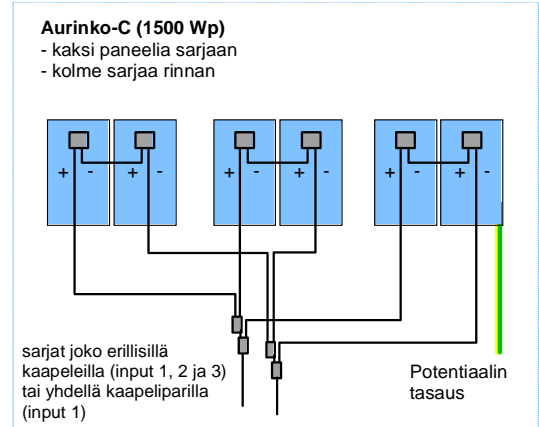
**Aurinko-C (1500 Wp)**
- kaksi paneelia sarjaan
- kolme sarjaa rinnan

+ - + - + - + - + - + -

sarjat joko erillisillä kaapeleilla (input 1, 2 ja 3) tai yhdellä kaapeliparilla (input 1)

Potentiaalin tasaus